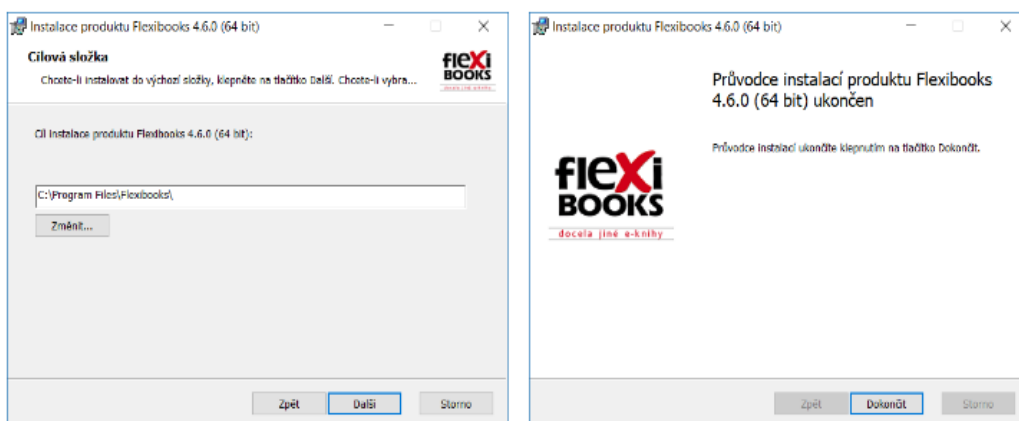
Instalace produktu Flexibooks 4.6.0 (64 bit)

Cílová složka

Chcete-li instalovat do výchozí složky, klepněte na tlačítko Další. Chcete-li vybra...

flexi BOOKS

Cíl instalace produktu Flexibooks 4.6.0 (64 bit):

C:\Program Files\Flexibooks\

Změnit...

Zpět Další Storno

Instalace produktu Flexibooks 4.6.0 (64 bit)

Průvodce instalací produktu Flexibooks 4.6.0 (64 bit) ukončen

Průvodce instalací ukončíte klepnutím na tlačítko Dokončit.

flexi BOOKS

docela jiné e-knihy

Zpět Dokončit Storno